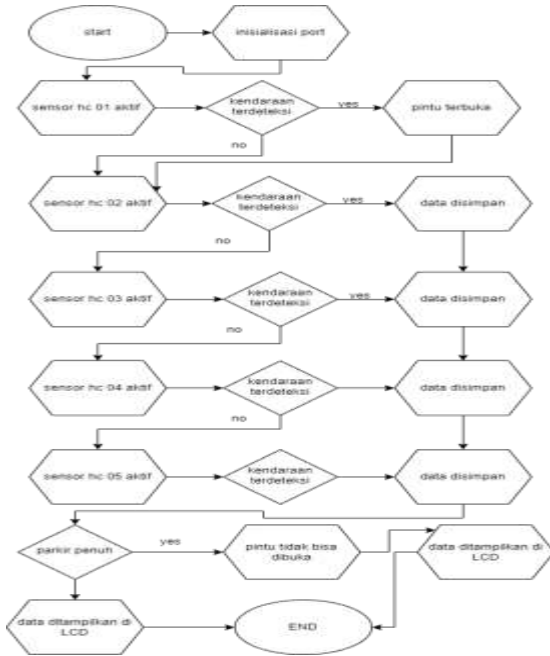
start

inisialisasi port

sensor hc 01 aktif

kendaraan terdeteksi

yes

pintu terbuka

no

sensor hc 02 aktif

kendaraan terdeteksi

yes

data disimpan

no

sensor hc 03 aktif

kendaraan terdeteksi

yes

data disimpan

no

sensor hc 04 aktif

kendaraan terdeteksi

data disimpan

no

sensor hc 05 aktif

kendaraan terdeteksi

data disimpan

parkir penuh

yes

pintu tidak bisa dibuka

data ditampilkan di LCD

data ditampilkan di LCD

END